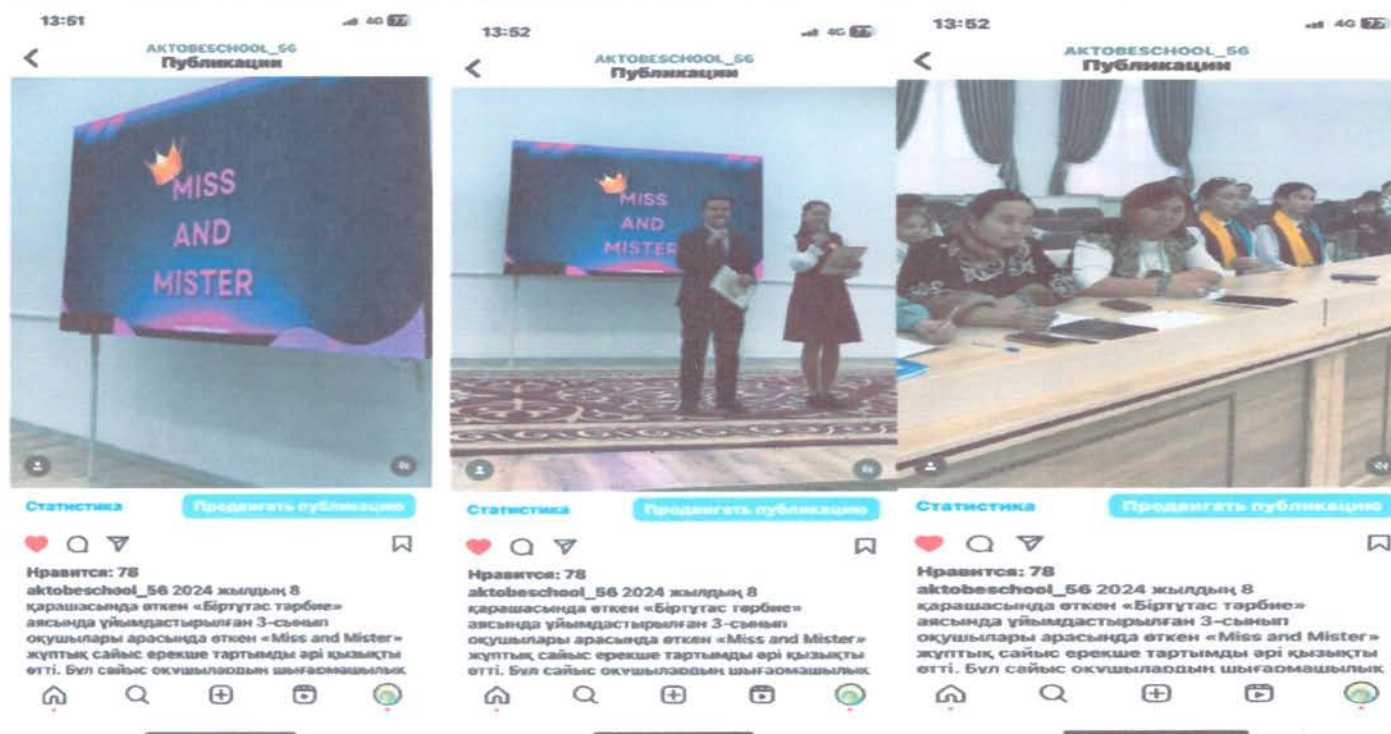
13:51

4G

AKTOBESCHOOL_56
Публикации

MISS AND MISTER

Статистика

Продвигать публикацию

Нравится: 78
aktobeschool_56 2024 жылдың 8 қарашасында өткен «Біртұтас тәрбие» аясында ұйымдастырылған 3-сынып оқушылары арасында өткен «Miss and Mister» жұптық сайыс ерекше тартымды әрі қызықты өтті. Бұл сайыс оқушылардың шығармашылық

13:52

4G

AKTOBESCHOOL_56
Публикации

MISS AND MISTER

Статистика

Продвигать публикацию

Нравится: 78
aktobeschool_56 2024 жылдың 8 қарашасында өткен «Біртұтас тәрбие» аясында ұйымдастырылған 3-сынып оқушылары арасында өткен «Miss and Mister» жұптық сайыс ерекше тартымды әрі қызықты өтті. Бұл сайыс оқушылардың шығармашылық

13:52

4G

AKTOBESCHOOL_56
Публикации

Статистика

Продвигать публикацию

Нравится: 78
aktobeschool_56 2024 жылдың 8 қарашасында өткен «Біртұтас тәрбие» аясында ұйымдастырылған 3-сынып оқушылары арасында өткен «Miss and Mister» жұптық сайыс ерекше тартымды әрі қызықты өтті. Бұл сайыс оқушылардың шығармашылық